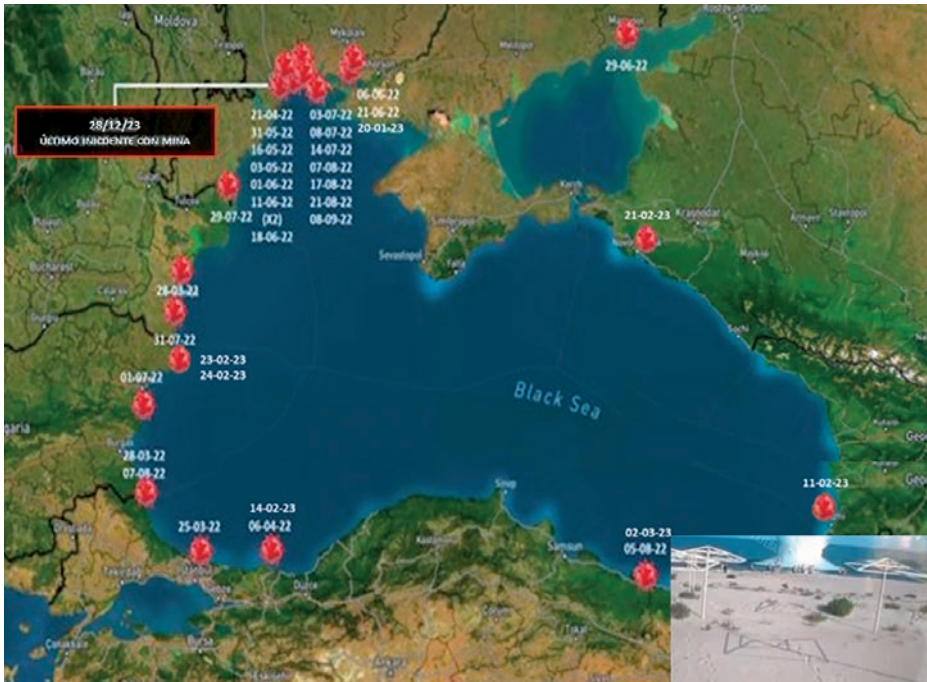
Moldova

28/12/23
ÚLTIMO INCIDENTE CON MINA

21-04-22
31-05-22
16-05-22
03-05-22
01-06-22
11-06-22
(X2)
18-06-22

03-07-22
08-07-22
14-07-22
07-08-22
17-08-22
21-08-22
08-09-22

06-06-22
21-06-22
20-01-23

29-06-22

29-07-22

21-02-23

Sevastopol

28-03-22

31-07-22

23-02-23
24-02-23

01-07-22

Black Sea

28-03-22
07-08-22

14-02-23
06-04-22

25-03-22

Sinop

02-03-23
05-08-22

11-02-23

Samsun

Kerch

Simferopol

Krasnodar

Bucharest

Burgas

Bursa

Duzce

Sochi